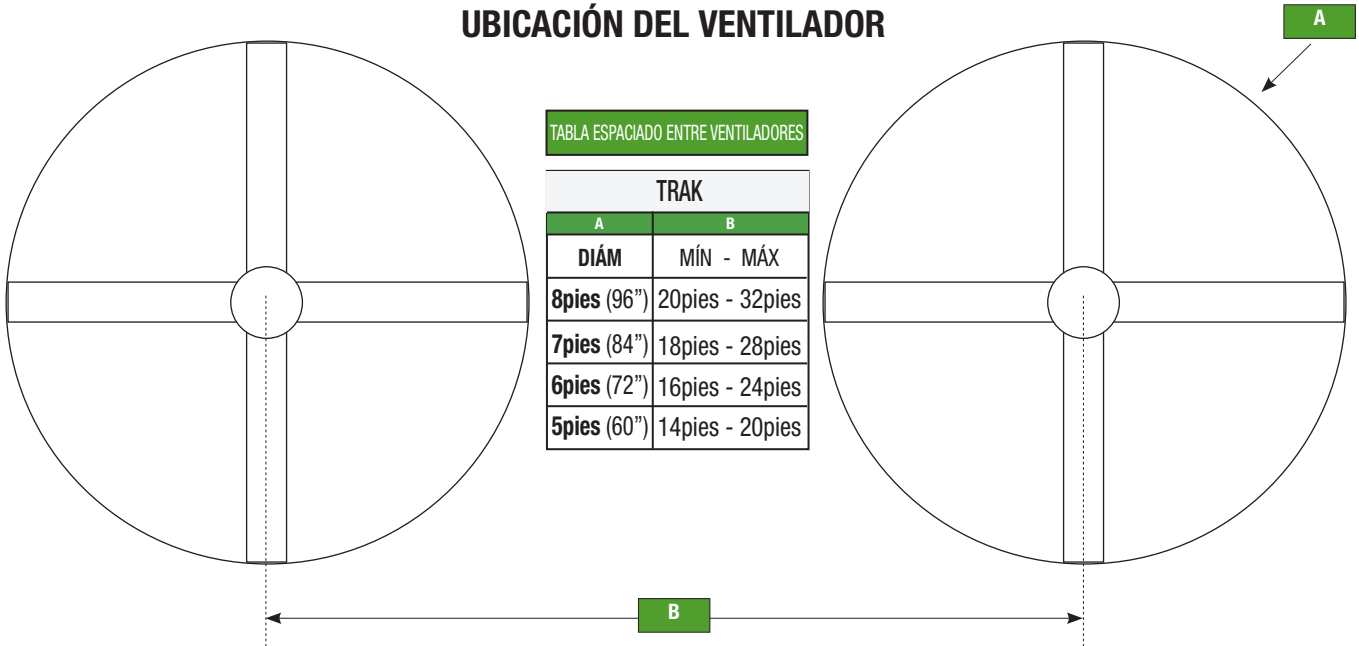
UBICACIÓN DEL VENTILADOR

A

TABLA ESPACIADO ENTRE VENTILADORES

TRAK

| A | B |
|---|---|
| DIÁM | MÍN - MÁX |
| 8pies (96") | 20pies - 32pies |
| 7pies (84") | 18pies - 28pies |
| 6pies (72") | 16pies - 24pies |
| 5pies (60") | 14pies - 20pies |

B